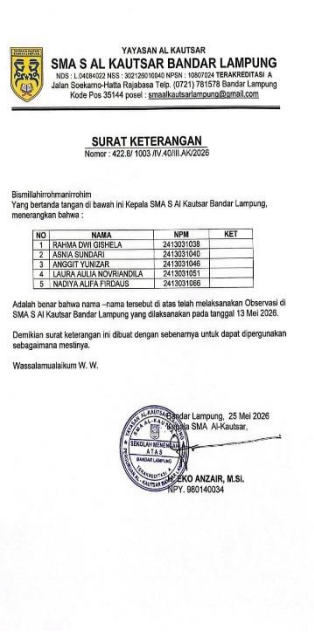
YAYASAN AL KAUTSAR
SMA S AL KAUTSAR BANDAR LAMPUNG
NDS : L.04084022 NSS : 302126010040 NPSN : 10807024 TERAKREDITASI A
Jalan Soekarno-Hatta Rajabasa Telp. (0721) 781578 Bandar Lampung
Kode Pos 35144 posel : smaalkautsarlampung@gmail.com

SURAT KETERANGAN
Nomor : 422.6/ 1003 /IV.40/III.AK/2026

Bismillahirrohmanirrohim
Yang bertanda tangan di bawah ini Kepala SMA S Al Kautsar Bandar Lampung, menerangkan bahwa :

| NO | NAMA | NPM | KET |
|---|---|---|---|
| 1 | RAHMA DWII OISHELA | 2413031038 | |
| 2 | ASNIA SUNDARI | 2413031040 | |
| 3 | ANGGIT YUNIZAR | 2413031046 | |
| 4 | LAURA AULIA NOVRIANDILA | 2413031051 | |
| 5 | NADIYA ALIFA FIRDAUS | 2413031066 | |

Adalah benar bahwa nama –nama tersebut di atas telah melaksanakan Observasi di SMA S Al Kautsar Bandar Lampung yang dilaksanakan pada tanggal 13 Mei 2026.

Demikian surat keterangan ini dibuat dengan sebenarnya untuk dapat dipergunakan sebagaimana mestinya.

Wassalamualaikum W. W.

Bandar Lampung, 25 Mei 2026
Kepala SMA Al-Kautsar,

YAYASAN AL KAUTSAR SEKOLAH MENENGAH ATAS BANDAR LAMPUNG TERAKREDITASI A AL KAUTSAR BANDAR LAMPUNG

EKO ANZAIR, M.Si.
NPY. 980140034